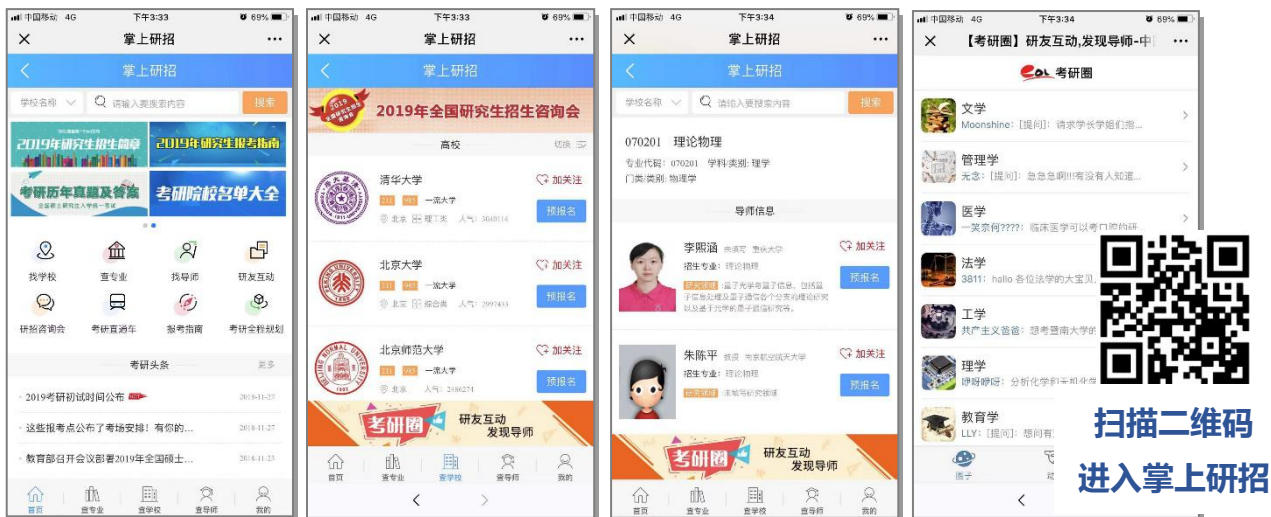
中国移动 4G 下午3:33 69%
掌上研招
掌上研招
学校名称 请输入要搜索内容 搜索
2019年研究生招生简章
2019年研究生报考指南
考研历年真题及答案
考研院校名单大全
找学校 查专业 找导师 研友互动
研招咨询会 考研直通车 报考指南 考研全程规划
考研头条 更多
2019年考研初试时间公布 2018-11-27
这些报考点公布了考场安排！有你的… 2018-11-27
教育部召开会议部署2019年全国硕士… 2018-11-23
首页 查专业 查学校 查导师 我的

中国移动 4G 下午3:33 69%
掌上研招
掌上研招
2019年全国研究生招生咨询会
高校 切换
清华大学 加关注
211 985 一流大学
北京 理工类 人气：3040114
预报名
北京大学 加关注
211 985 一流大学
北京 综合类 人气：2997433
预报名
北京师范大学 加关注
211 985 一流大学
北京 人气：2486271
预报名
考研圈 研友互动 发现导师
首页 查专业 查学校 查导师 我的

中国移动 4G 下午3:34 69%
掌上研招
掌上研招
学校名称 请输入要搜索内容 搜索
070201 理论物理
专业代码：070201 学科类别：理学
门类类别：物理学
导师信息
李熙涵 加关注
招生专业：理论物理
预报名
朱陈平 加关注
招生专业：理论物理
预报名
考研圈 研友互动 发现导师
首页 查专业 查学校 查导师 我的

中国移动 4G 下午3:34 69%
【考研圈】研友互动,发现导师-中
考研圈
文学
Moonshine：[提问]：请求学长学姐们指…
管理学
无念：[提问]：急急急啊!!!有没有人知道…
医学
一笑奈何????：临床医学可以考口腔的研…
法学
3811：hello 各位法学的大宝贝
工学
共产主义接班人：想考西南大学的
理学
呼呀呼呀：分析化学和无机化学
教育学
LLY：[提问]：想问有
扫描二维码
进入掌上研招